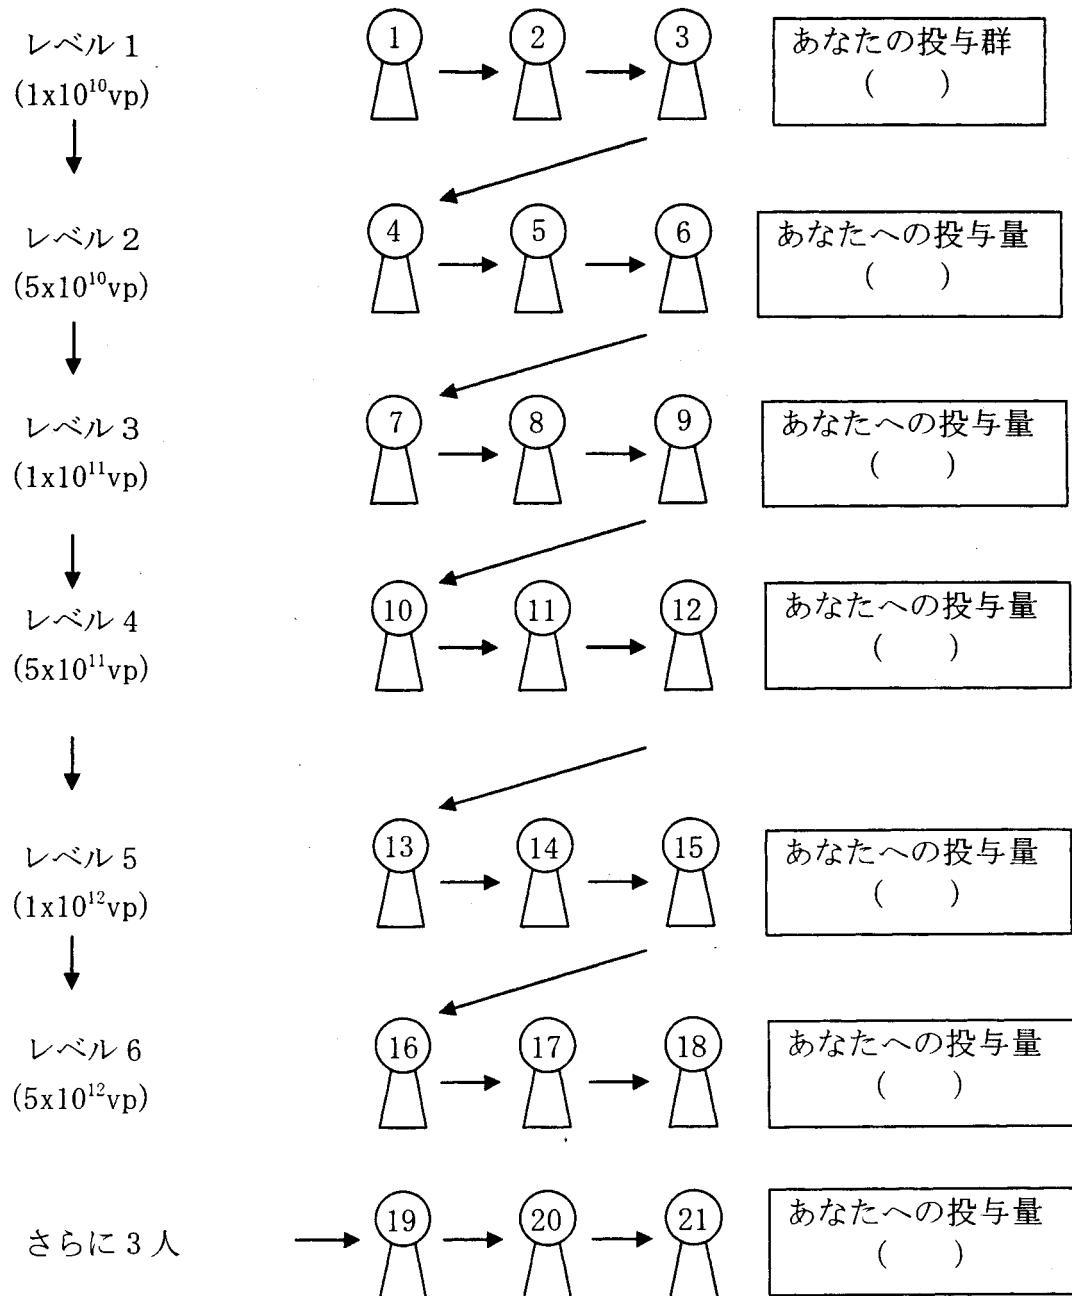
レベル 1
($1x10^{10}$vp)

① → ② → ③

あなたの投与群
(　　)

レベル 2
($5x10^{10}$vp)

④ → ⑤ → ⑥

あなたへの投与量
(　　)

レベル 3
($1x10^{11}$vp)

⑦ → ⑧ → ⑨

あなたへの投与量
(　　)

レベル 4
($5x10^{11}$vp)

⑩ → ⑪ → ⑫

あなたへの投与量
(　　)

レベル 5
($1x10^{12}$vp)

⑬ → ⑭ → ⑮

あなたへの投与量
(　　)

レベル 6
($5x10^{12}$vp)

⑯ → ⑰ → ⑱

あなたへの投与量
(　　)

さらに 3 人

⑲ → ⑳ → ㉑

あなたへの投与量
(　　)